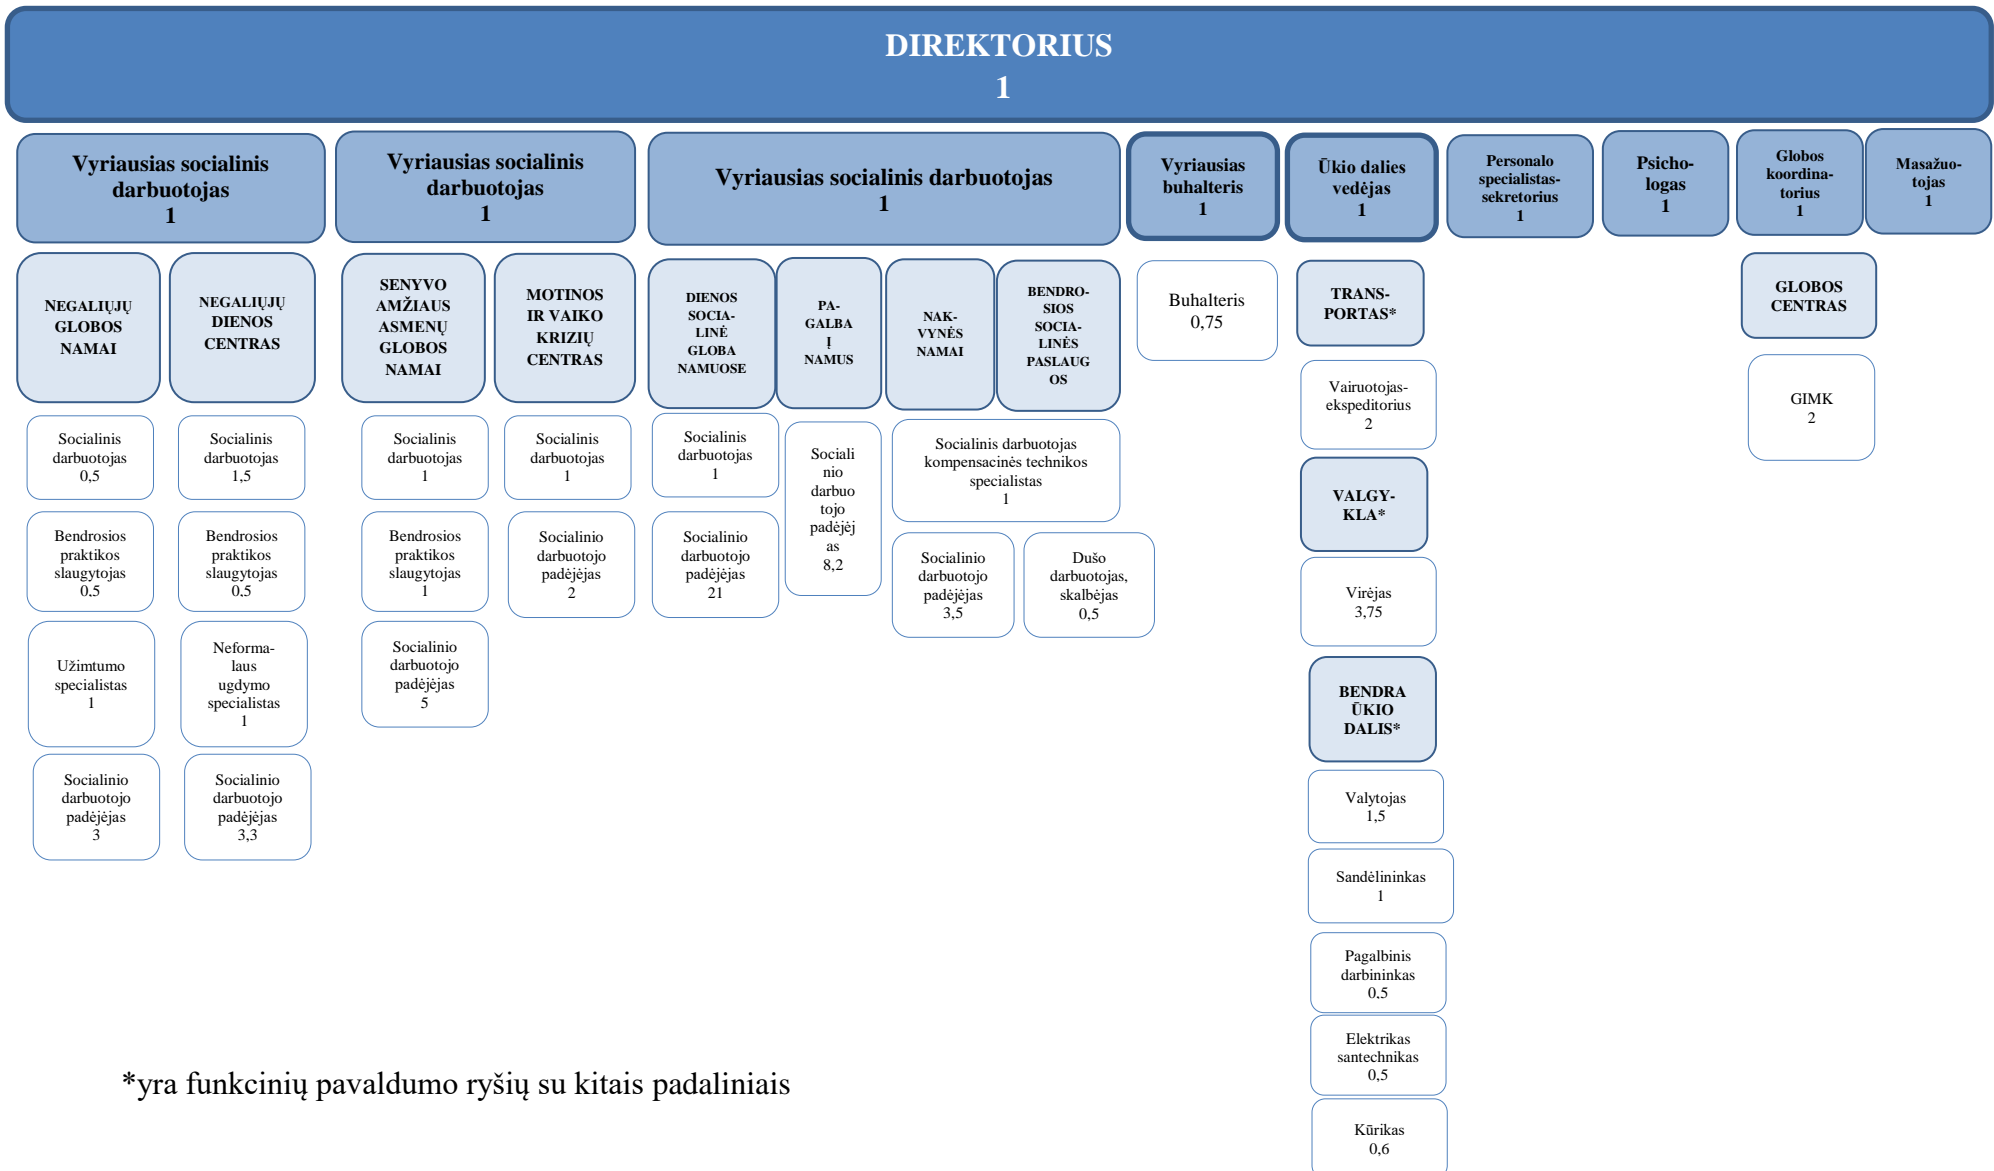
DIREKTORIUS
1

Vyriausias socialinis darbuotojas
1

NEGALIŲJŲ GLOBOS NAMAI

Socialinis darbuotojas
0,5

Bendrosios praktikos slaugytojas
0,5

Užimtumo specialistas
1

Socialinio darbuotojo padėjėjas
3

NEGALIŲJŲ DIENOS CENTRAS

Socialinis darbuotojas
1,5

Bendrosios praktikos slaugytojas
0,5

Neformalaus ugdymo specialistas
1

Socialinio darbuotojo padėjėjas
3,3

Vyriausias socialinis darbuotojas
1

SENYVO AMŽIAUS ASMENŲ GLOBOS NAMAI

Socialinis darbuotojas
1

Bendrosios praktikos slaugytojas
1

Socialinio darbuotojo padėjėjas
5

MOTINOS IR VAIKO KRIZIŲ CENTRAS

Socialinis darbuotojas
1

Socialinio darbuotojo padėjėjas
2

Vyriausias socialinis darbuotojas
1

DIENOS SOCIALINĖ GLOBA NAMUOSE

Socialinis darbuotojas
1

Socialinio darbuotojo padėjėjas
21

PAGALBA Į NAMUS

Socialinio darbuotojo padėjėjas
8,2

NAKVYNĖS NAMAI

BENDROSIOS SOCIALINĖS PASLAUGOS

Socialinis darbuotojas kompensacinės technikos specialistas
1

Socialinio darbuotojo padėjėjas
3,5

Dušo darbuotojas, skalbėjas
0,5

Vyriausias buhalteris
1

Buhalteris
0,75

Ūkio dalies vedėjas
1

TRANSPORTAS*

Vairuotojas-ekspeditorius
2

VALGYKLA*

Virėjas
3,75

BENDRA ŪKIO DALIS*

Valytojas
1,5

Sandėlininkas
1

Pagalbinis darbininkas
0,5

Elektrikas santechnikas
0,5

Kūrikas
0,6

Personalo specialistas-sekretorius
1

Psichologas
1

Globos koordinatorius
1

GLOBOS CENTRAS

GIMK
2

Masažuotojas
1

*yra funkcinių pavaldumo ryšių su kitais padaliniais